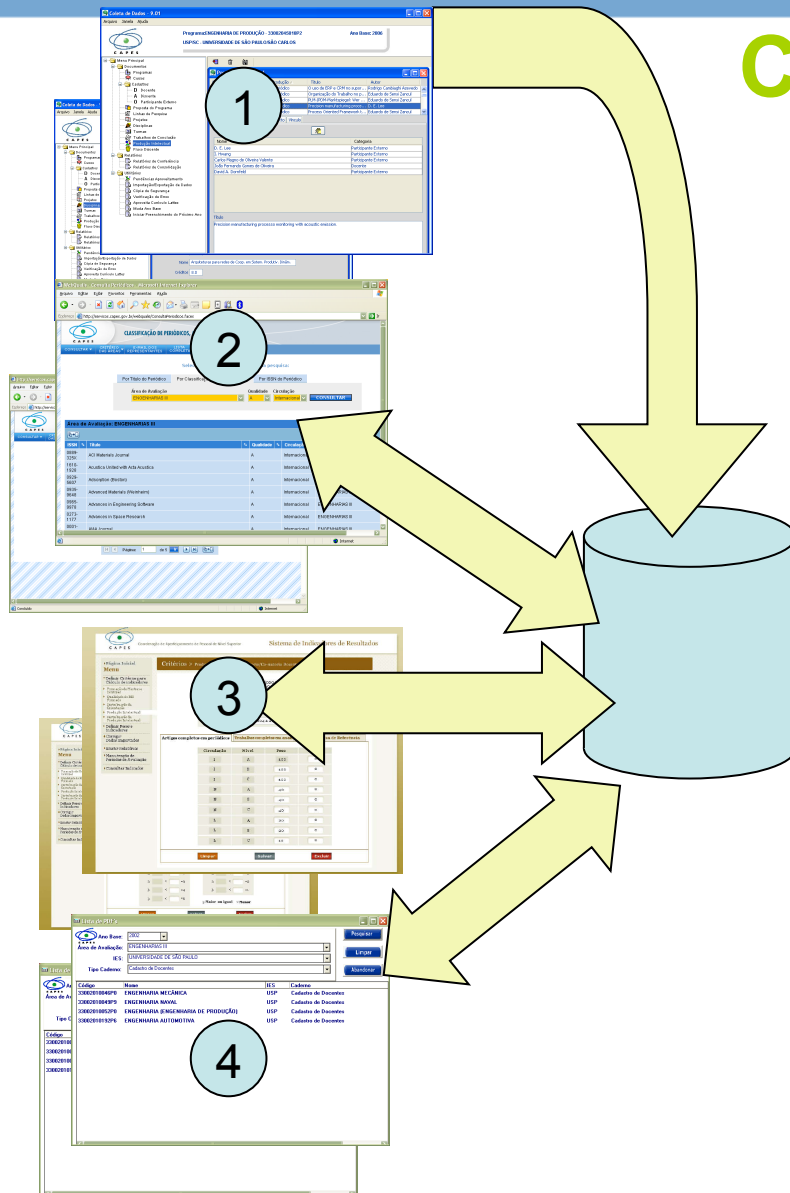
C

Coleta de Dados - 9.01
Arquivo Janela Ajuda
CAPES
Programa:ENGENHARIA DE PRODUÇÃO - 33002045018P2
USP/SC - UNIVERSIDADE DE SÃO PAULO/SÃO CARLOS
Ano Base: 2006

Menu Principal
Documentos
Programa
Cursos
Cadastros
Docente
Discente
Participante Externo
Proposta do Programa
Linhas de Pesquisa
Projetos
Disciplinas
Turmas
Trabalhos de Conclusão
Produção Intelectual
Fluxo Discente
Relatórios
Relatórios de Conferência
Relatórios de Consolidação
Utilitários
Parametrizar Aproveitamento
Importação/Exportação de Dados
Cópia de Segurança
Verificação de Erros
Apresenta Conflito Lattes
Muda Ano Base
Iniciar Preenchimento do Próximo Ano

Título
Autor
Rodrigo Cambiaghi Azevedo
Eduardo de Senzi Zancul
Eduardo de Senzi Zancul
Eduardo de Senzi Zancul
D. C. Lee
Eduardo de Senzi Zancul

Nome
Categoria
D. C. Lee
Participante Externo
D. Hwang
Participante Externo
Carlos Magno de Oliveira Valente
Participante Externo
João Fernando Gomes de Oliveira
Docente
David A. Dornfeld
Participante Externo

Título
Precision manufacturing process monitoring with acoustic emission.

1

CLASSIFICAÇÃO DE PERIÓDICOS,
Por Título do Periódico
Por Classificação
Por ISSN do Periódico
Área de Avaliação
ENGENHARIAS III
Qualidade
A
Circulação
Internacional
CONSULTAR

2

Área de Avaliação: ENGENHARIAS III
ISSN
Título
Qualidade
Circulação
ACI Materials Journal
A
Internacional
Acustica United with Acta Acustica
A
Internacional
Adsorption (Boston)
A
Internacional
Advanced Materials (Weinheim)
A
Internacional
Advances in Engineering Software
A
Internacional
ENGENHARIAS III
Advances in Space Research
A
Internacional
ENGENHARIAS III
AIAA Journal
A
Internacional
ENGENHARIAS III
Página 1 de 5
Internet
Concluído

CAPES
Sistema de Indicadores de Resultados
Página Inicial
Menu
Critérios
3
Artigos completos em periódicos
Trabalhos completos em anais
Circulação
Nível
Peso
Limpar
Salvar
Excluir
Valor em Igual
Maior

Lista de PD
Ano Base:
2002
Área de Avaliação:
ENGENHARIAS III
IES:
UNIVERSIDADE DE SÃO PAULO
Tipo Caderno:
Cadastro de Docentes
Pesquisar
Limpar
Abandonar
Código
Nome
IES
Caderno
33002010046P8
ENGENHARIA MECÂNICA
USP
Cadastro de Docentes
33002010049P9
ENGENHARIA NAVAL
USP
Cadastro de Docentes
33002010052P0
ENGENHARIA (ENGENHARIA DE PRODUÇÃO)
USP
Cadastro de Docentes
33002010192P6
ENGENHARIA AUTOMOTIVA
USP
Cadastro de Docentes

4